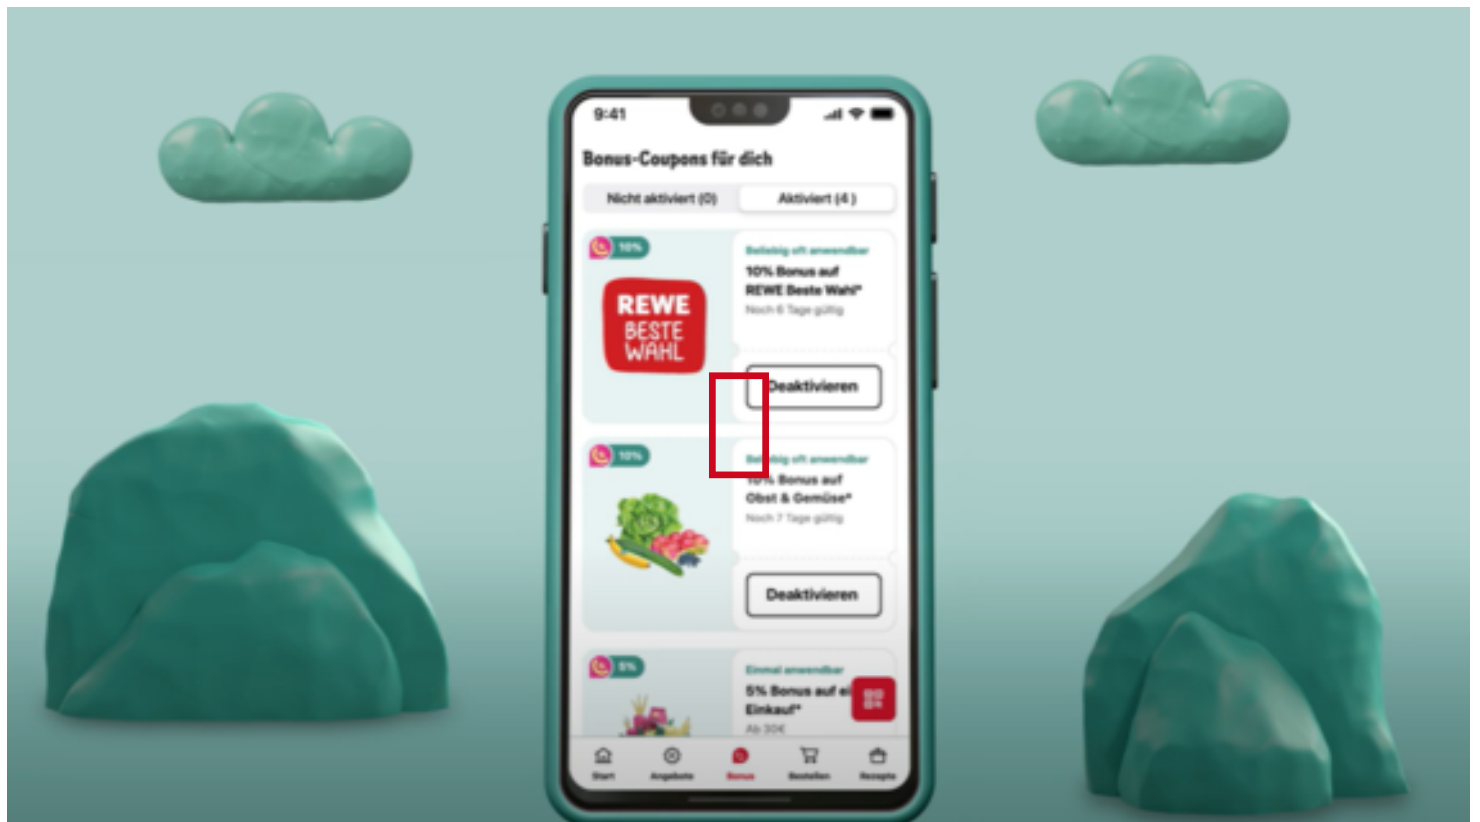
9:41

Bonus-Coupons für dich

Nicht aktiviert (0)
Aktiviert (4)

10%
REWE BESTE WAHL
Beliebig oft anwendbar
10% Bonus auf REWE Beste Wahl*
Noch 6 Tage gültig
Deaktivieren

10%
Beliebig oft anwendbar
10% Bonus auf Obst & Gemüse*
Noch 7 Tage gültig
Deaktivieren

5%
Einmal anwendbar
5% Bonus auf ei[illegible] Einkauf*
Ab 30€

Start
Angebote
Bonus
Bestellen
Rezepte